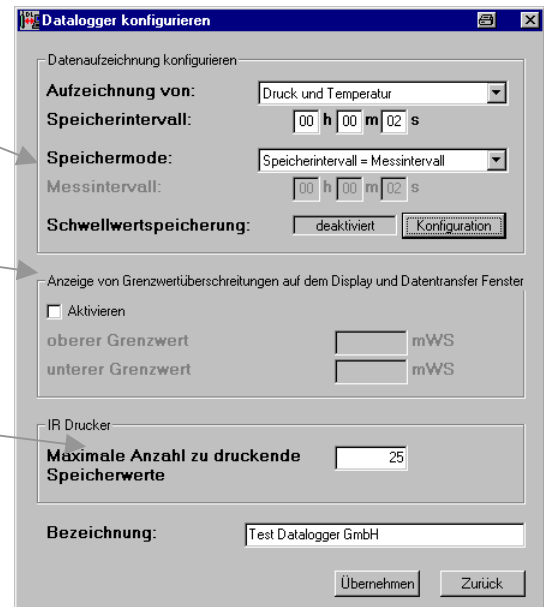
Datalogger konfigurieren

Datenaufzeichnung konfigurieren

Aufzeichnung von: Druck und Temperatur

Speicherintervall: 00 h 00 m 02 s

Speichermode: Speicherintervall = Messintervall

Messintervall: 00 h 00 m 02 s

Schwellwertspeicherung: deaktiviert Konfiguration

Anzeige von Grenzwertüberschreitungen auf dem Display und Datentransfer Fenster

Aktivieren

oberer Grenzwert mWS

unterer Grenzwert mWS

IR Drucker

Maximale Anzahl zu druckende Speicherwerte 25

Bezeichnung: Test Datalogger GmbH

Übernehmen Zurück